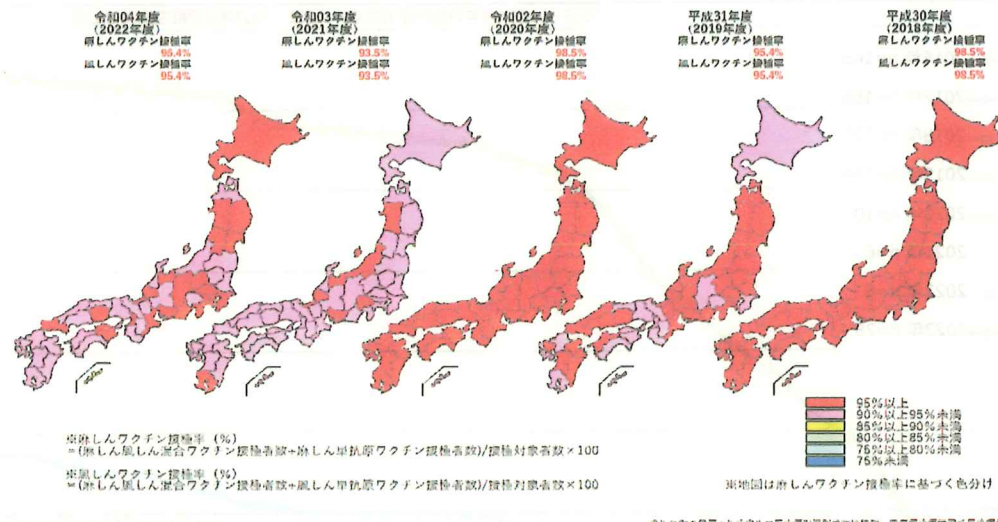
令和04年度
(2022年度)
麻しんワクチン接種率
95.4%
風しんワクチン接種率
95.4%

令和03年度
(2021年度)
麻しんワクチン接種率
93.5%
風しんワクチン接種率
93.5%

令和02年度
(2020年度)
麻しんワクチン接種率
98.5%
風しんワクチン接種率
98.5%

平成31年度
(2019年度)
麻しんワクチン接種率
95.4%
風しんワクチン接種率
95.4%

平成30年度
(2018年度)
麻しんワクチン接種率
98.5%
風しんワクチン接種率
98.5%

95%以上
90%以上95%未満
85%以上90%未満
80%以上85%未満
75%以上80%未満
75%未満

※麻しんワクチン接種率(%)
=(麻しん風しん混合ワクチン接種者数+麻しん単抗原ワクチン接種者数)/接種対象者数×100

※風しんワクチン接種率(%)
=(麻しん風しん混合ワクチン接種者数+風しん単抗原ワクチン接種者数)/接種対象者数×100

※地図は麻しんワクチン接種率に基づく色分け

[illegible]